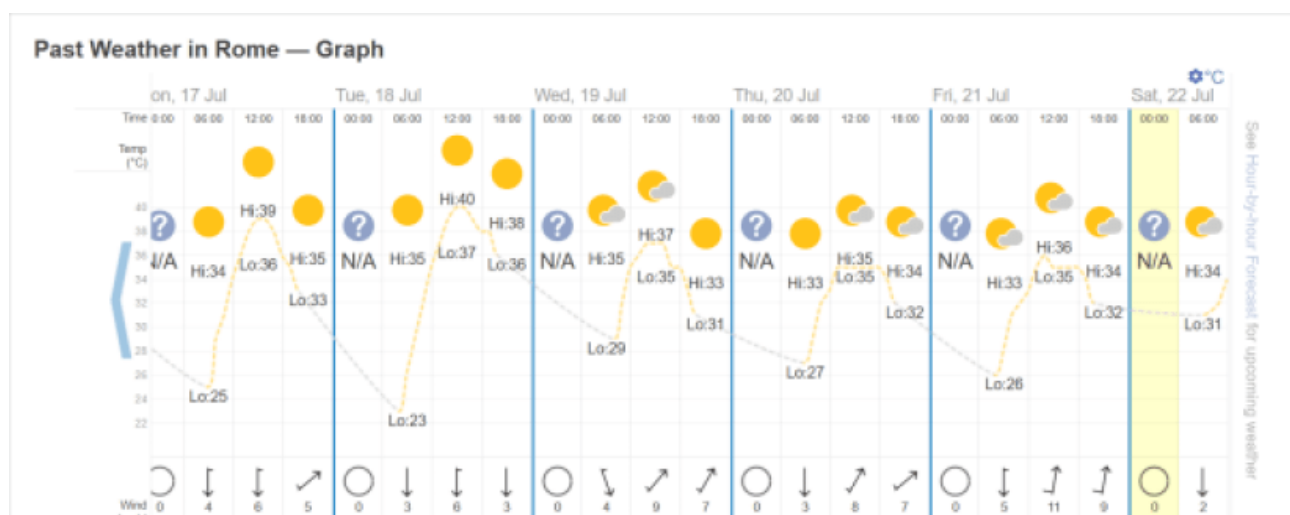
Past Weather in Rome — Graph

°C

on, 17 Jul
Tue, 18 Jul
Wed, 19 Jul
Thu, 20 Jul
Fri, 21 Jul
Sat, 22 Jul

Time
00:00 06:00 12:00 18:00 00:00 06:00 12:00 18:00 00:00 06:00 12:00 18:00 00:00 06:00 12:00 18:00 00:00 06:00 12:00 18:00 00:00 06:00

Temp (°C)

40
38
36
34
32
30
28
26
24
22

N/A
Hi:34
Lo:25
Hi:39
Lo:36
Hi:35
Lo:33
N/A
Hi:35
Lo:23
Hi:40
Lo:37
Hi:38
Lo:36
N/A
Hi:35
Lo:29
Hi:37
Lo:35
Hi:33
Lo:31
N/A
Hi:33
Lo:27
Hi:35
Lo:35
Hi:34
Lo:32
N/A
Hi:33
Lo:26
Hi:36
Lo:35
Hi:34
Lo:32
N/A
Hi:34
Lo:31

See Hour-by-hour Forecast for upcoming weather

Wind
0 4 6 5 0 3 6 3 0 4 9 7 0 3 8 7 0 5 11 9 0 2